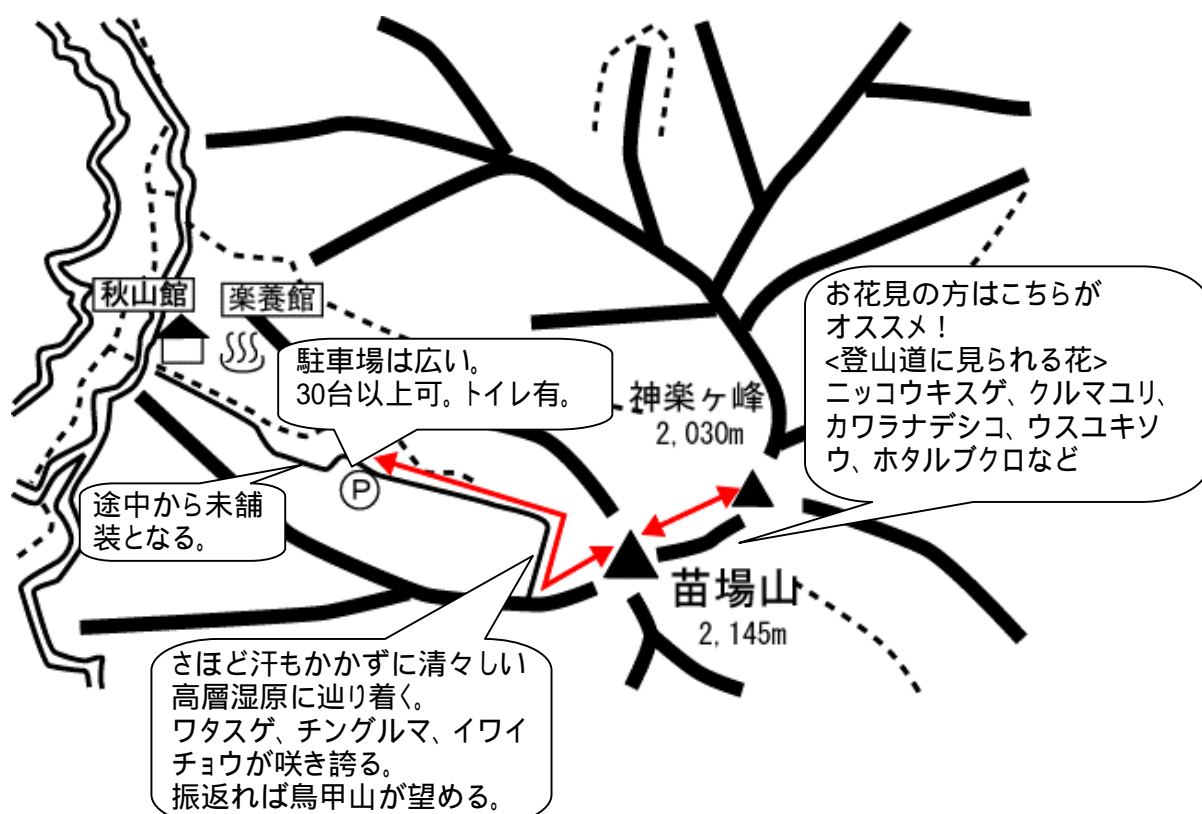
秋山館

楽養館

駐車場は広い。
30台以上可。トイレ有。

途中から未舗装となる。

P

神楽ヶ峰
2,030m

お花見の方はこちらがオススメ！
<登山道に見られる花>
ニッコウキスゲ、クルマユリ、カワラナデシコ、ウスユキソウ、ホタルブクロなど

苗場山
2,145m

さほど汗もかかずに清々しい高層湿原に辿り着く。
ワタスゲ、チングルマ、イワイチョウが咲き誇る。
振返れば鳥甲山が望める。